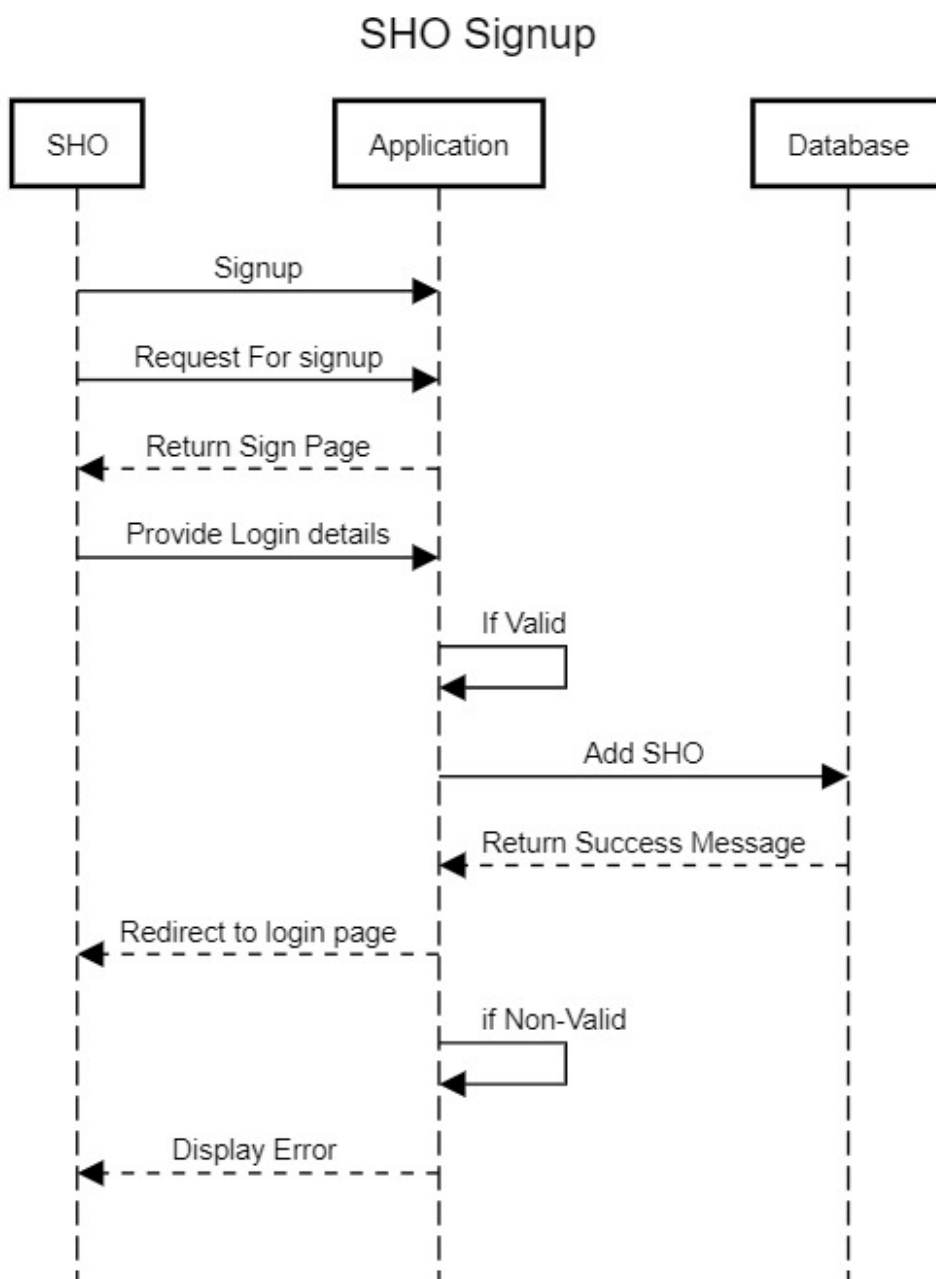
SHO Signup

SHO

Application

Database

Signup

Request For signup

Return Sign Page

Provide Login details

If Valid

Add SHO

Return Success Message

Redirect to login page

if Non-Valid

Display Error